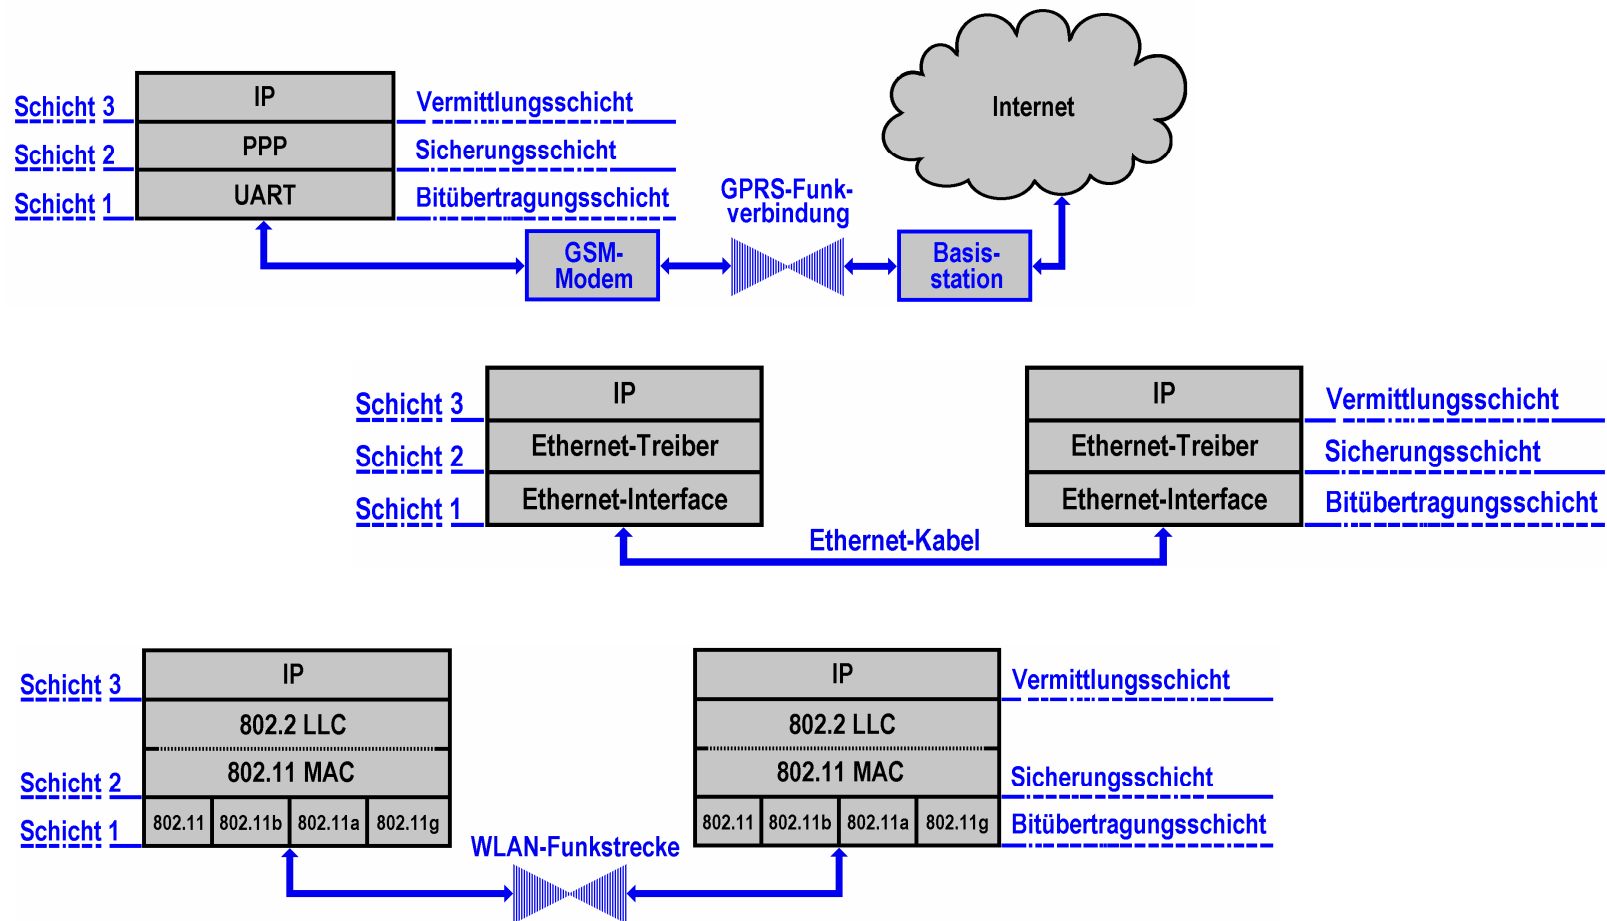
Schicht 3
Schicht 2
Schicht 1

| IP |
|---|
| PPP |
| UART |

Vermittlungsschicht
Sicherungsschicht
Bitübertragungsschicht

GSM-Modem
GPRS-Funkverbindung
Basisstation
Internet

Schicht 3
Schicht 2
Schicht 1

| IP |
|---|
| Ethernet-Treiber |
| Ethernet-Interface |

| IP |
|---|
| Ethernet-Treiber |
| Ethernet-Interface |

Vermittlungsschicht
Sicherungsschicht
Bitübertragungsschicht

Ethernet-Kabel

Schicht 3
Schicht 2
Schicht 1

| IP | | | |
|---|---|---|---|
| 802.2 LLC | | | |
| 802.11 MAC | | | |
| 802.11 | 802.11b | 802.11a | 802.11g |

| IP | | | |
|---|---|---|---|
| 802.2 LLC | | | |
| 802.11 MAC | | | |
| 802.11 | 802.11b | 802.11a | 802.11g |

Vermittlungsschicht
Sicherungsschicht
Bitübertragungsschicht

WLAN-Funkstrecke